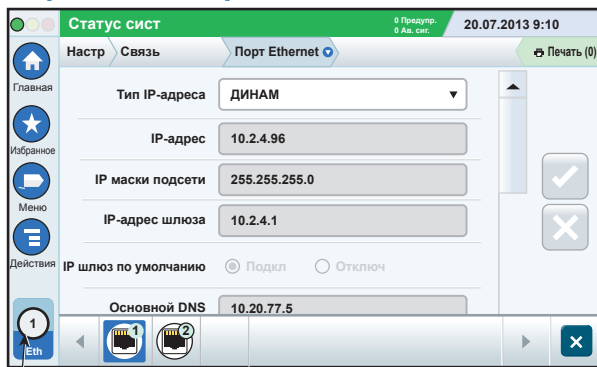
Статус сист
0 Предупр.
0 Ав. сиг.
20.07.2013 9:10
Настр
Связь
Порт Ethernet
Печать (0)
Главная
Избранное
Меню
Действия
Тип IP-адреса
ДИНАМ
IP-адрес
10.2.4.96
IP маски подсети
255.255.255.0
IP-адрес шлюза
10.2.4.1
IP шлюз по умолчанию
Подкл
Отключ
Основной DNS
10.20.77.5
1
Eth
1
2